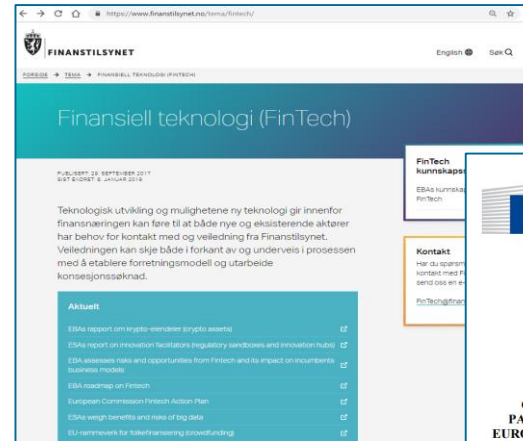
https://www.finanstilsynet.no/tema/fintech/

FINANSTILSYNET

English Søk

FORSIDE → TEMA → FINANSIELL TEKNOLOGI (FINTECH)

Finansiell teknologi (FinTech)

PUBLISERT: 28. SEPTEMBER 2017
SIST ENDRET: 8. JANUAR 2019

Teknologisk utvikling og mulighetene ny teknologi gir innenfor finansnæringen kan føre til at både nye og eksisterende aktører har behov for kontakt med og veiledning fra Finanstilsynet. Veiledningen kan skje både i forkant av og underveis i prosessen med å etablere forretningsmodell og utarbeide konsesjonssøknad.

Aktuelt

EBAs report om krypto-eiendeler (crypto assets)

ESAs report on innovation facilitators (regulatory sandboxes and innovation hubs)

EBA assesses risks and opportunities from Fintech and its impact on incumbents business models

EBA roadmap on Fintech

European Commission Fintech Action Plan

ESAs weigh benefits and risks of big data

EU-rammeverk for folkefinansiering (crowdfunding)

FinTech kunnskaps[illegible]

EBAs kunnskap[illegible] FinTech

Kontakt

Har du spørsm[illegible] kontakt med F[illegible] send oss en e-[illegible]

FinTech@finan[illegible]

PA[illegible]
EURO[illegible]